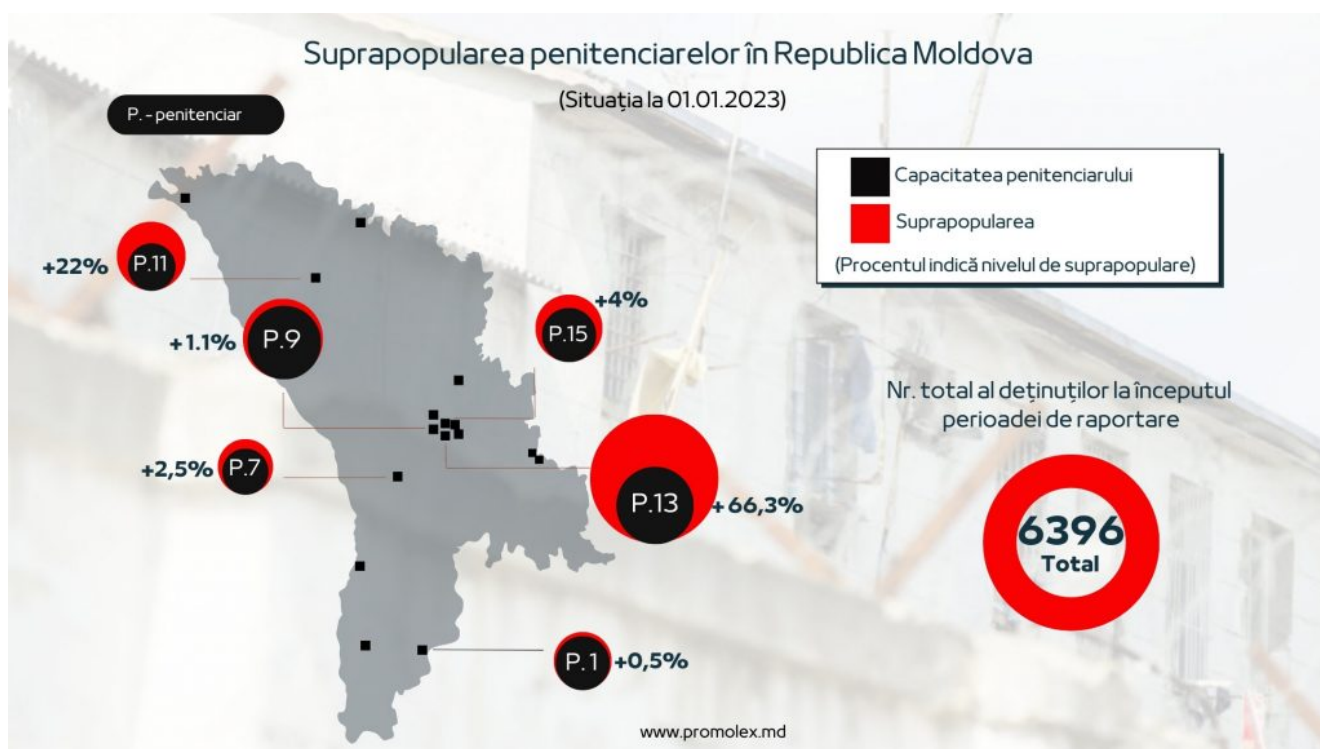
Suprapopularea penitenciarelor în Republica Moldova

(Situația la 01.01.2023)

P. - penitenciar

Capacitatea penitenciarului

Suprapopularea

(Procentul indică nivelul de suprapopulare)

+22% P.11

+1.1% P.9

P.15 +4%

+2,5% P.7

P.13 +66,3%

P.1 +0,5%

Nr. total al deținuților la începutul perioadei de raportare

6396
Total

www.promolex.md